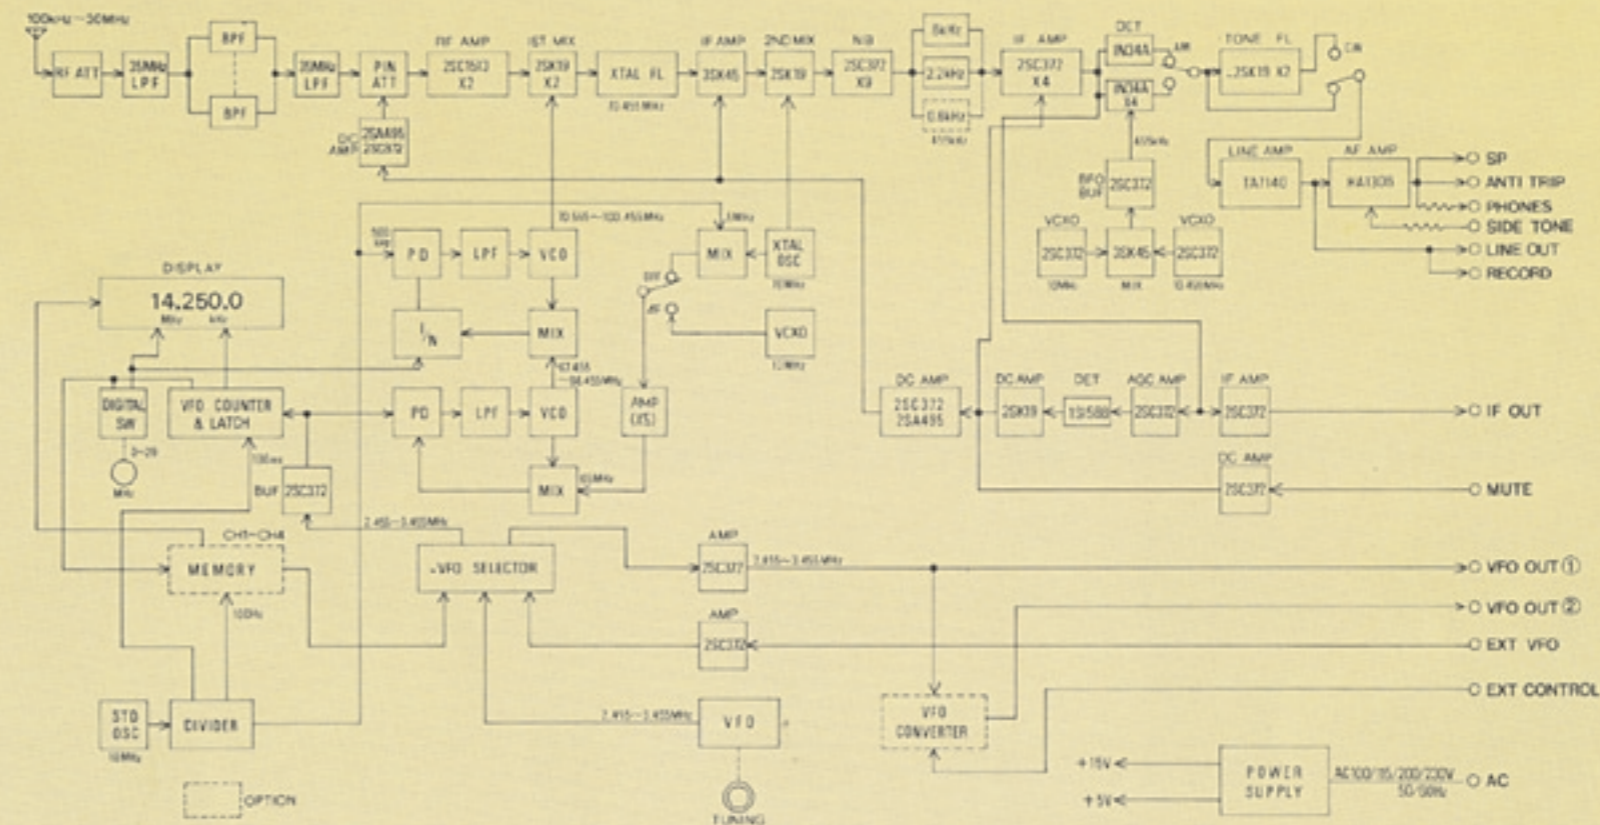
100kHz~30MHz

RF ATT

35MHz LPF

BPF

BPF

30MHz LPF

PIN ATT

RF AMP
2SC1583 X2

1ST MIX
2SK19 X2

XTAL FL
70.455MHz

IF AMP
3SK45

2ND MIX
2SK19

NB
2SC372 X9

6kHz
2.2kHz
0.6kHz
455kHz

IF AMP
2SC372 X4

DET
IN34A
IN34A X4

AM

TONE FL
2SK19 X2

CW

DC AMP
2SA495 2SC372

455kHz

BFO BUF
2SC372

LINE AMP
TA7140

AF AMP
HA1306

SP
ANTI TRIP
PHONES
SIDE TONE
LINE OUT
RECORD

VCXO
2SC372
10MHz

3SK45
MIX

VCXO
2SC372
10.455MHz

DISPLAY
14.250.0
MHz kHz

500 kHz

PD

LPF

VCO

70.565~100.455MHz

1.9MHz

MIX

XTAL OSC
70MHz

OFF

ON

1/N

MIX

VCXO
10MHz

67.455~96.455MHz

DIGITAL SW

0~29
MHz

VFO COUNTER & LATCH

PD

LPF

VCO

AMP (X5)

MIX

65MHz

100ms

BUF 2SC372

DC AMP
2SC372 2SA495

DC AMP
2SK19

DET
1S1588

AGC AMP
2SC372

IF AMP
2SC372

IF OUT

DC AMP
2SC372

MUTE

CH1~CH4

MEMORY

2.455~3.455MHz

VFO SELECTOR

AMP
2SC372

2.455~3.455MHz

VFO OUT ①

VFO OUT ②

100Hz

AMP
2SC372

EXT VFO

EXT CONTROL

STD OSC
10MHz

DIVIDER

2.455~3.455MHz

VFO

VFO CONVERTER

+15V

+5V

POWER SUPPLY

AC100/115/200/230V 50/60Hz

AC

OPTION

TUNING